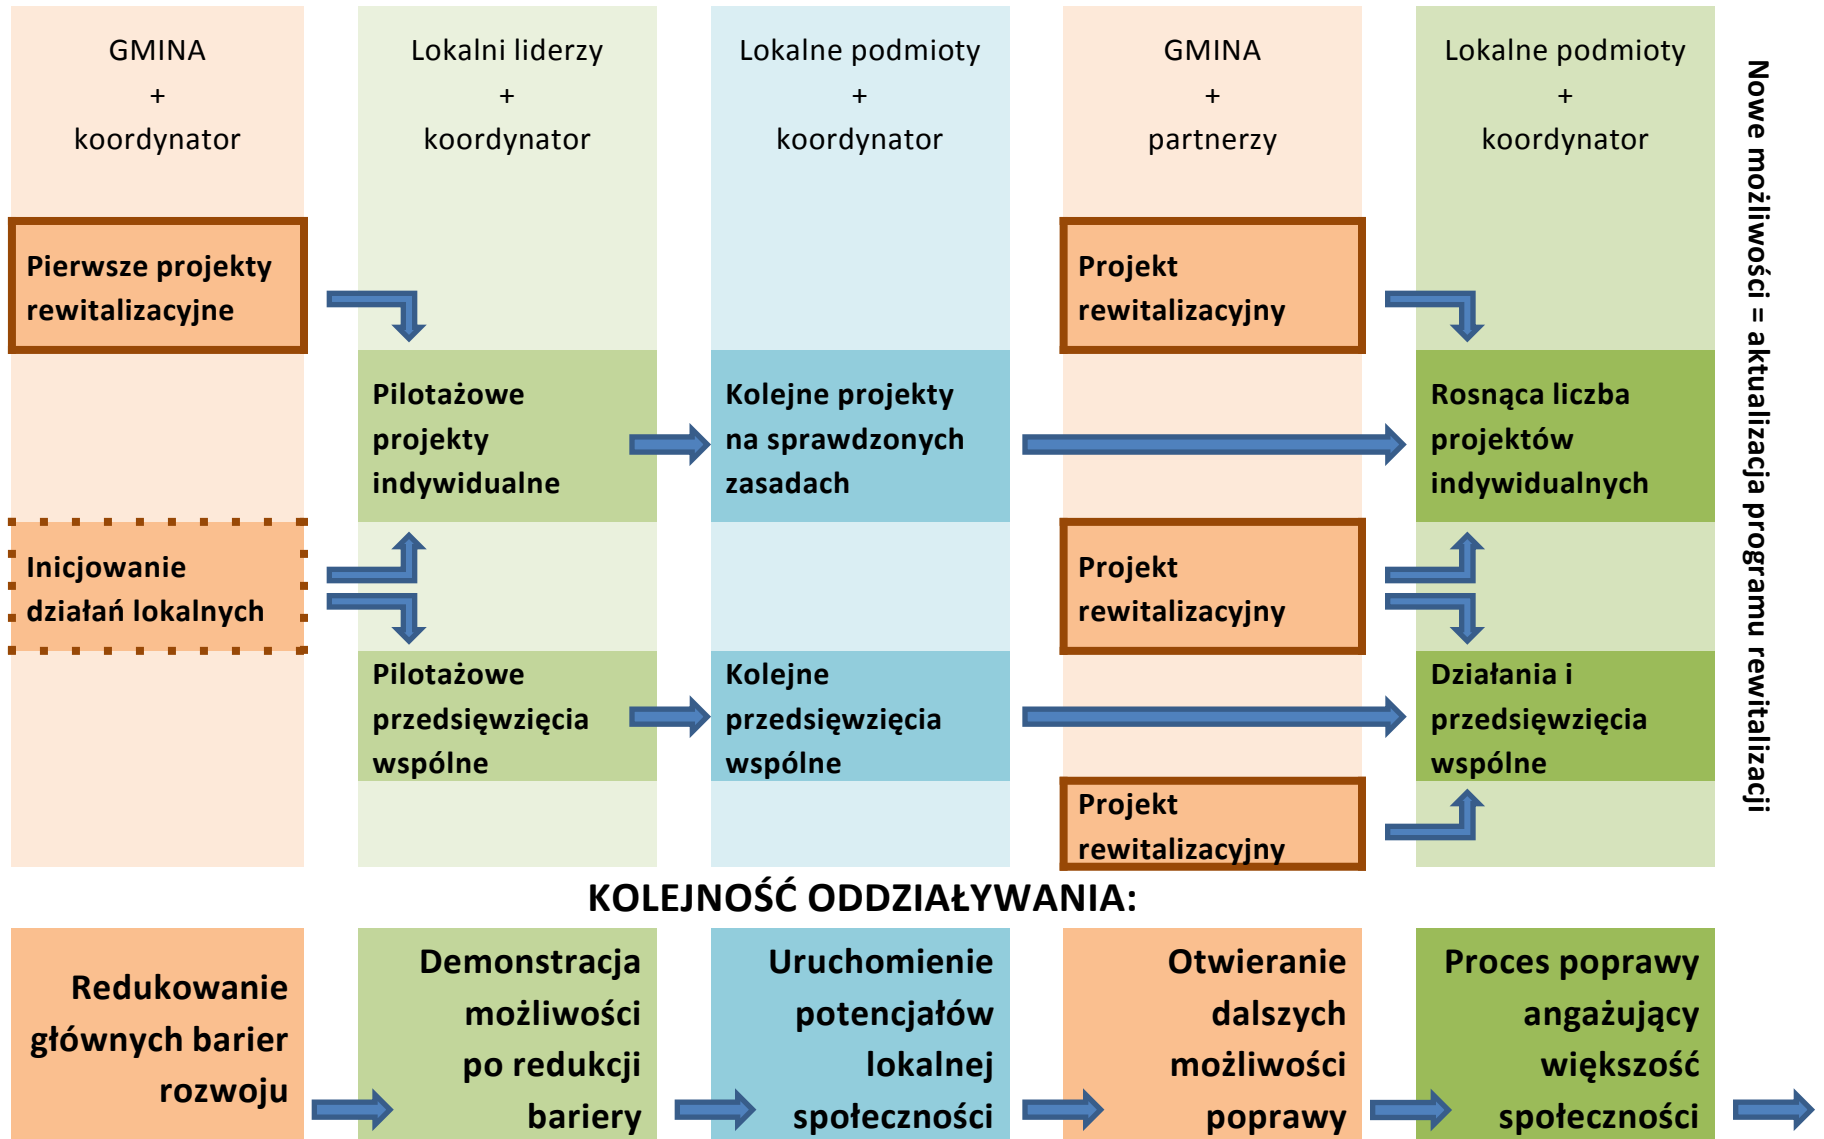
GMINA
+
koordynator

Lokalni liderzy
+
koordynator

Lokalne podmioty
+
koordynator

GMINA
+
partnerzy

Lokalne podmioty
+
koordynator

Nowe możliwości = aktualizacja programu rewitalizacji

Pierwsze projekty rewitalizacyjne

Projekt rewitalizacyjny

Pilotażowe projekty indywidualne

Kolejne projekty na sprawdzonych zasadach

Rosnąca liczba projektów indywidualnych

Inicjowanie działań lokalnych

Projekt rewitalizacyjny

Pilotażowe przedsięwzięcia wspólne

Kolejne przedsięwzięcia wspólne

Działania i przedsięwzięcia wspólne

Projekt rewitalizacyjny

KOLEJNOŚĆ ODDZIAŁYWANIA:

Redukowanie głównych barier rozwoju

Demonstracja możliwości po redukcji bariery

Uruchomienie potencjałów lokalnej społeczności

Otwieranie dalszych możliwości poprawy

Proces poprawy angażujący większość społeczności